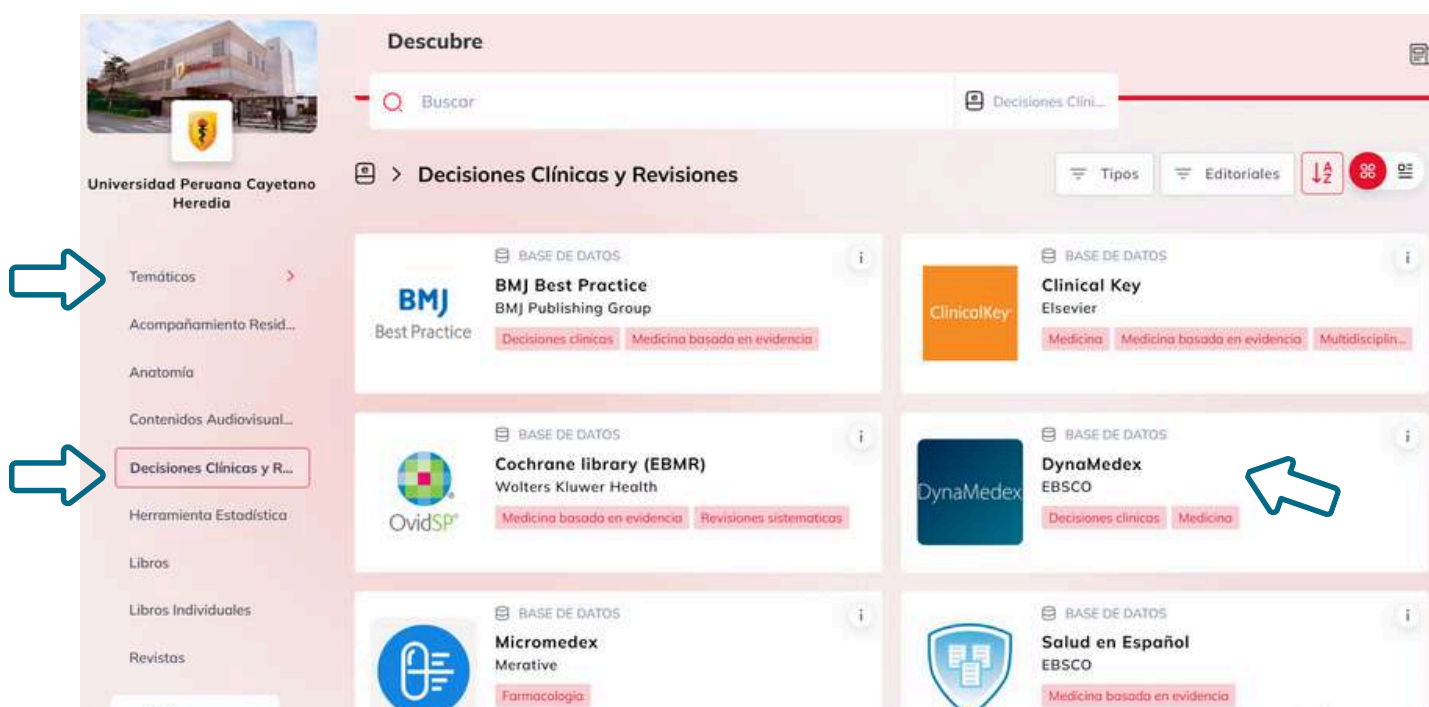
Universidad Peruana Cayetano Heredia

Temáticos

Acompañamiento Resid...

Anatomía

Contenidos Audiovisual...

Decisiones Clínicas y R...

Herramienta Estadística

Libros

Libros Individuales

Revistas

Descubre

Buscar

Decisiones Clíni...

> Decisiones Clínicas y Revisiones

Tipos

Editoriales

BASE DE DATOS
BMJ Best Practice
BMJ Publishing Group
Decisiones clinicas
Medicina basada en evidencia

BMJ Best Practice

BASE DE DATOS
Clinical Key
Elsevier
Medicina
Medicina basada en evidencia
Multidisciplin...

ClinicalKey

BASE DE DATOS
Cochrane library (EBMR)
Wolters Kluwer Health
Medicina basada en evidencia
Revisiones sistematicas

OvidSP

BASE DE DATOS
DynaMedex
EBSCO
Decisiones clinicas
Medicina

DynaMedex

BASE DE DATOS
Micromedex
Merative
Farmacologia

BASE DE DATOS
Salud en Español
EBSCO
Medicina basada en evidencia